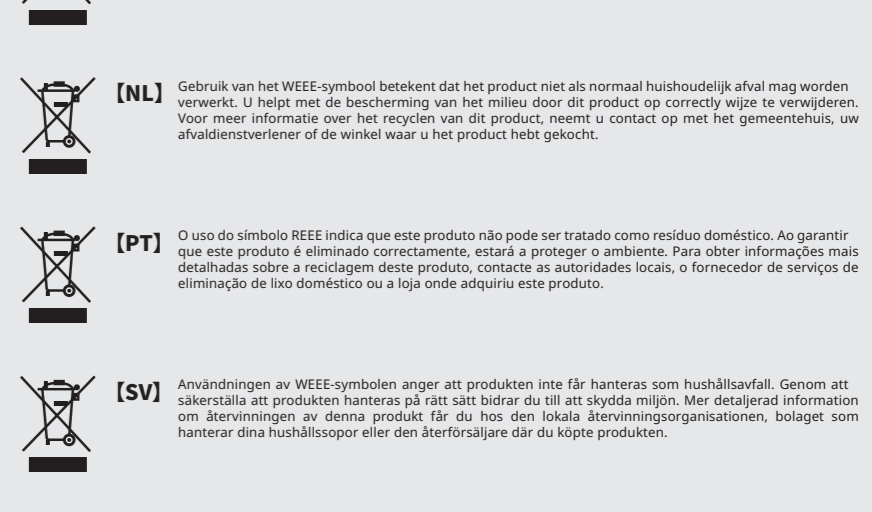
【NL】 Gebruik van het WEEE-symbool betekent dat het product niet als normaal huishoudelijk afval mag worden verwerkt. U helpt met de bescherming van het milieu door dit product op correctly wijze te verwijderen. Voor meer informatie over het recyclen van dit product, neemt u contact op met het gemeentehuis, uw afvaldienstverlener of de winkel waar u het product hebt gekocht.

【PT】 O uso do símbolo REEE indica que este produto não pode ser tratado como resíduo doméstico. Ao garantir que este produto é eliminado correctamente, estará a proteger o ambiente. Para obter informações mais detalhadas sobre a reciclagem deste produto, contacte as autoridades locais, o fornecedor de serviços de eliminação de lixo doméstico ou a loja onde adquiriu este produto.

【SV】 Användningen av WEEE-symbolen anger att produkten inte får hanteras som hushållsavfall. Genom att säkerställa att produkten hanteras på rätt sätt bidrar du till att skydda miljön. Mer detaljerad information om återvinningen av denna produkt får du hos den lokala återvinningsorganisationen, bolaget som hanterar dina hushållssopor eller den återförsäljare där du köpte produkten.